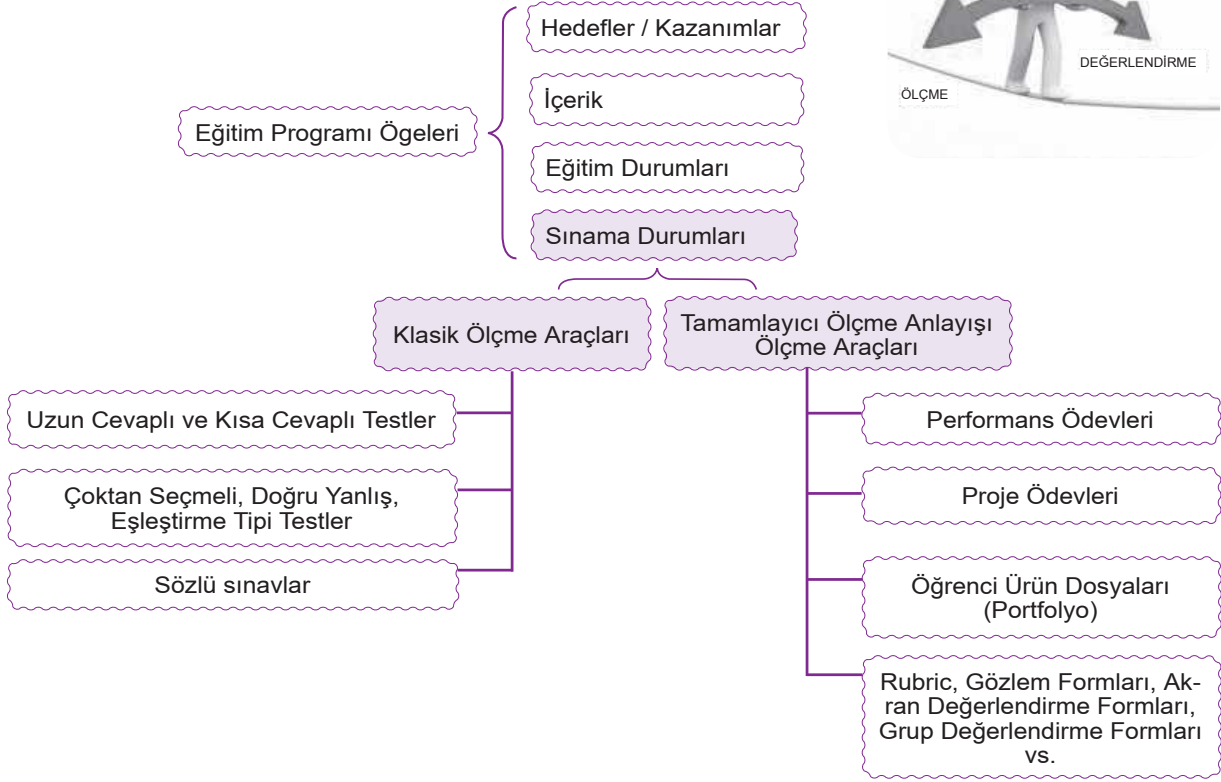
Hedefler / Kazanımlar

İçerik

Eğitim Programı Ögeleri

Eğitim Durumları

Sınama Durumları

DEĞERLENDİRME

ÖLÇME

Klasik Ölçme Araçları

Tamamlayıcı Ölçme Anlayışı Ölçme Araçları

Uzun Cevaplı ve Kısa Cevaplı Testler

Çoktan Seçmeli, Doğru Yanlış, Eşleştirme Tipi Testler

Sözlü sınavlar

Performans Ödevleri

Proje Ödevleri

Öğrenci Ürün Dosyaları (Portfolyo)

Rubric, Gözlem Formları, Akran Değerlendirme Formları, Grup Değerlendirme Formları vs.